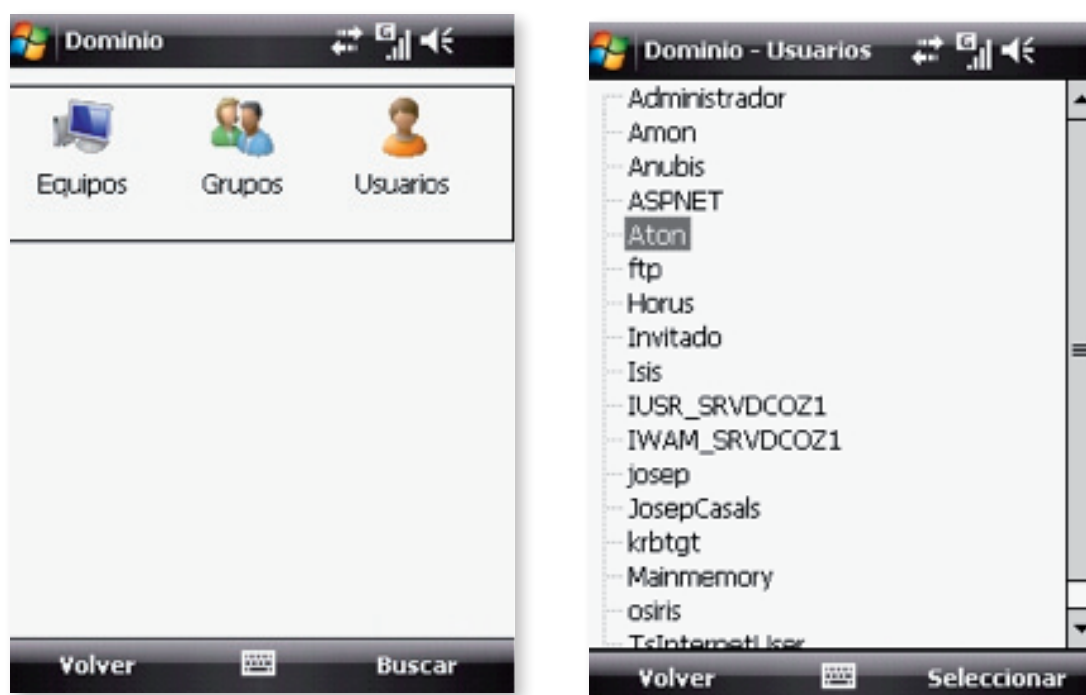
Dominio

Equipos
Grupos
Usuarios

Volver
Buscar

Dominio - Usuarios

Administrador
Amon
Anubis
ASPNET
Aton
ftp
Horus
Invitado
Isis
IUSR_SRVDCOZ1
IWAM_SRVDCOZ1
josep
JosepCasals
krbtgt
Mainmemory
osiris
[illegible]

Volver
Seleccionar